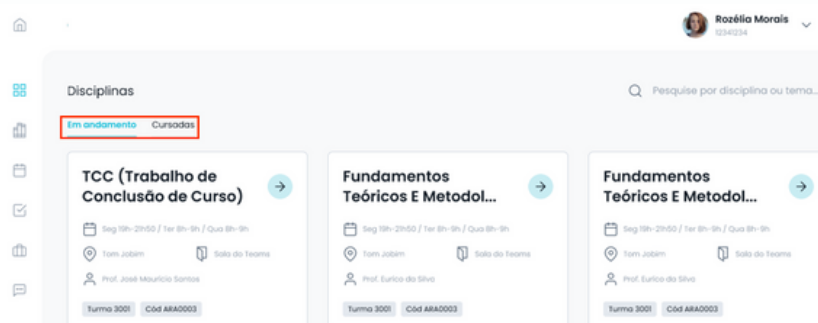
Rozélia Morais
12341234

Disciplinas

Pesquise por disciplina ou tema...

Em andamento Cursadas

TCC (Trabalho de Conclusão de Curso)

Seg 19h-21h50 / Ter 8h-9h / Qua 8h-9h

Tom Jobim

Sala do Teams

Prof. José Mauricio Santos

Turma 3001 Cód ARA0003

Fundamentos Teóricos E Metodol...

Seg 19h-21h50 / Ter 8h-9h / Qua 8h-9h

Tom Jobim

Sala do Teams

Prof. Eurico da Silva

Turma 3001 Cód ARA0003

Fundamentos Teóricos E Metodol...

Seg 19h-21h50 / Ter 8h-9h / Qua 8h-9h

Tom Jobim

Sala do Teams

Prof. Eurico da Silva

Turma 3001 Cód ARA0003